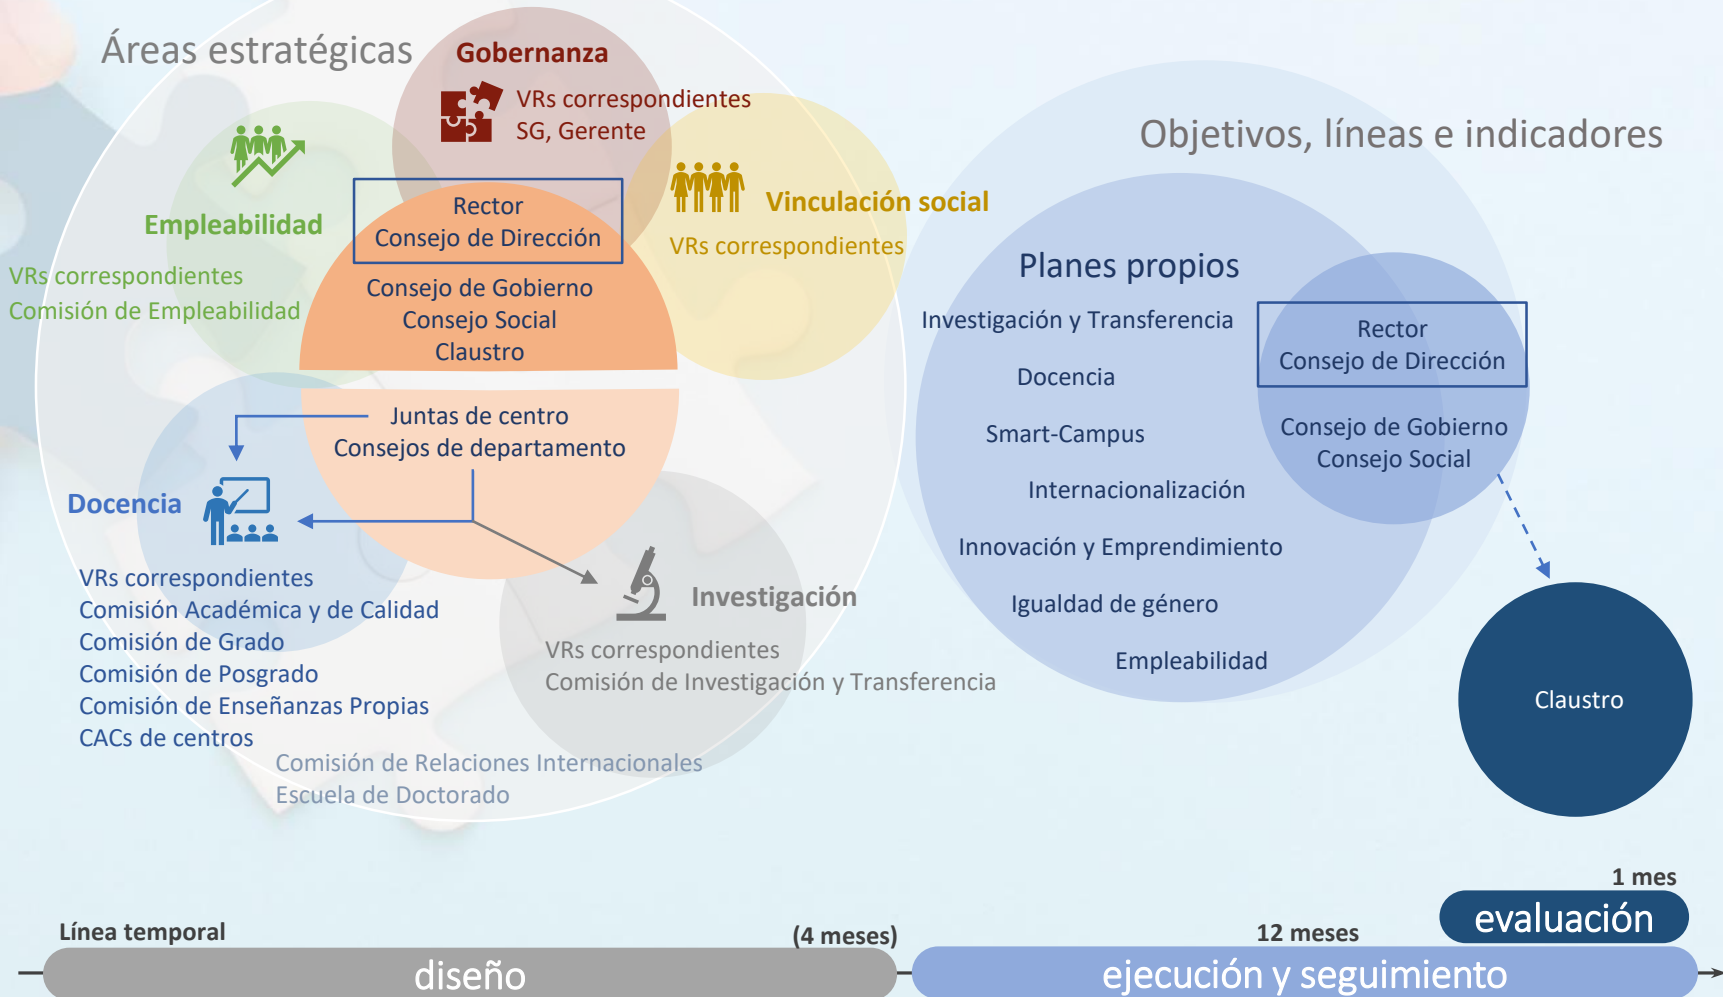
Áreas estratégicas

Gobernanza
VRs correspondientes
SG, Gerente

Empleabilidad
VRs correspondientes
Comisión de Empleabilidad

Rector
Consejo de Dirección

Consejo de Gobierno
Consejo Social
Claustro

Vinculación social
VRs correspondientes

Juntas de centro
Consejos de departamento

Docencia
VRs correspondientes
Comisión Académica y de Calidad
Comisión de Grado
Comisión de Posgrado
Comisión de Enseñanzas Propias
CACs de centros

Investigación
VRs correspondientes
Comisión de Investigación y Transferencia

Comisión de Relaciones Internacionales
Escuela de Doctorado

Objetivos, líneas e indicadores

Planes propios
Investigación y Transferencia
Docencia
Smart-Campus
Internacionalización
Innovación y Emprendimiento
Igualdad de género
Empleabilidad

Rector
Consejo de Dirección

Consejo de Gobierno
Consejo Social

Claustro

1 mes
evaluación

Línea temporal
(4 meses)
diseño
12 meses
ejecución y seguimiento